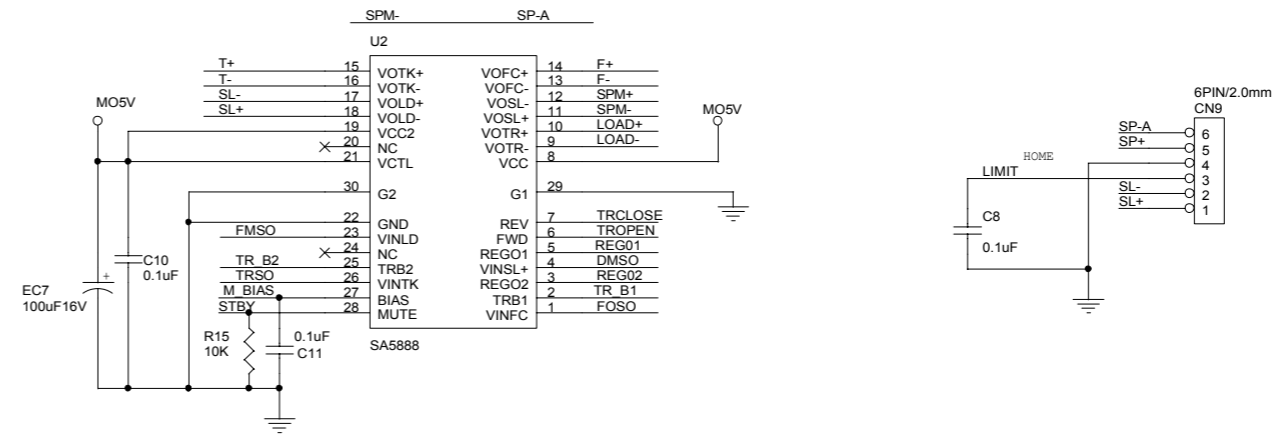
SPM-
SP-A
U2

T+ 15 VOTK+
T- 16 VOTK-
SL- 17 VOLD+
SL+ 18 VOLD-
19 VCC2
20 NC
21 VCTL
30 G2
22 GND
FMSO 23 VINLD
24 NC
TR_B2 25 TRB2
TRSO 26 VINTK
M_BIAS 27 BIAS
STBY 28 MUTE

VOFC+ 14 F+
VOFC- 13 F-
VOSL- 12 SPM+
VOSL+ 11 SPM-
VOTR+ 10 LOAD+
VOTR- 9 LOAD-
VCC 8
G1 29
REV 7 TRCLOSE
FWD 6 TROPEN
REGO1 5 REG01
VINSL+ 4 DMSO
REGO2 3 REG02
TRB1 2 TR_B1
VINFC 1 FOSO

SA5888

MO5V
MO5V
C10
0.1uF
EC7
100uF16V
R15
10K
0.1uF
C11

6PIN/2.0mm
CN9
SP-A 6
SP+ 5
HOME 4
LIMIT 3
SL- 2
SL+ 1
C8
0.1uF